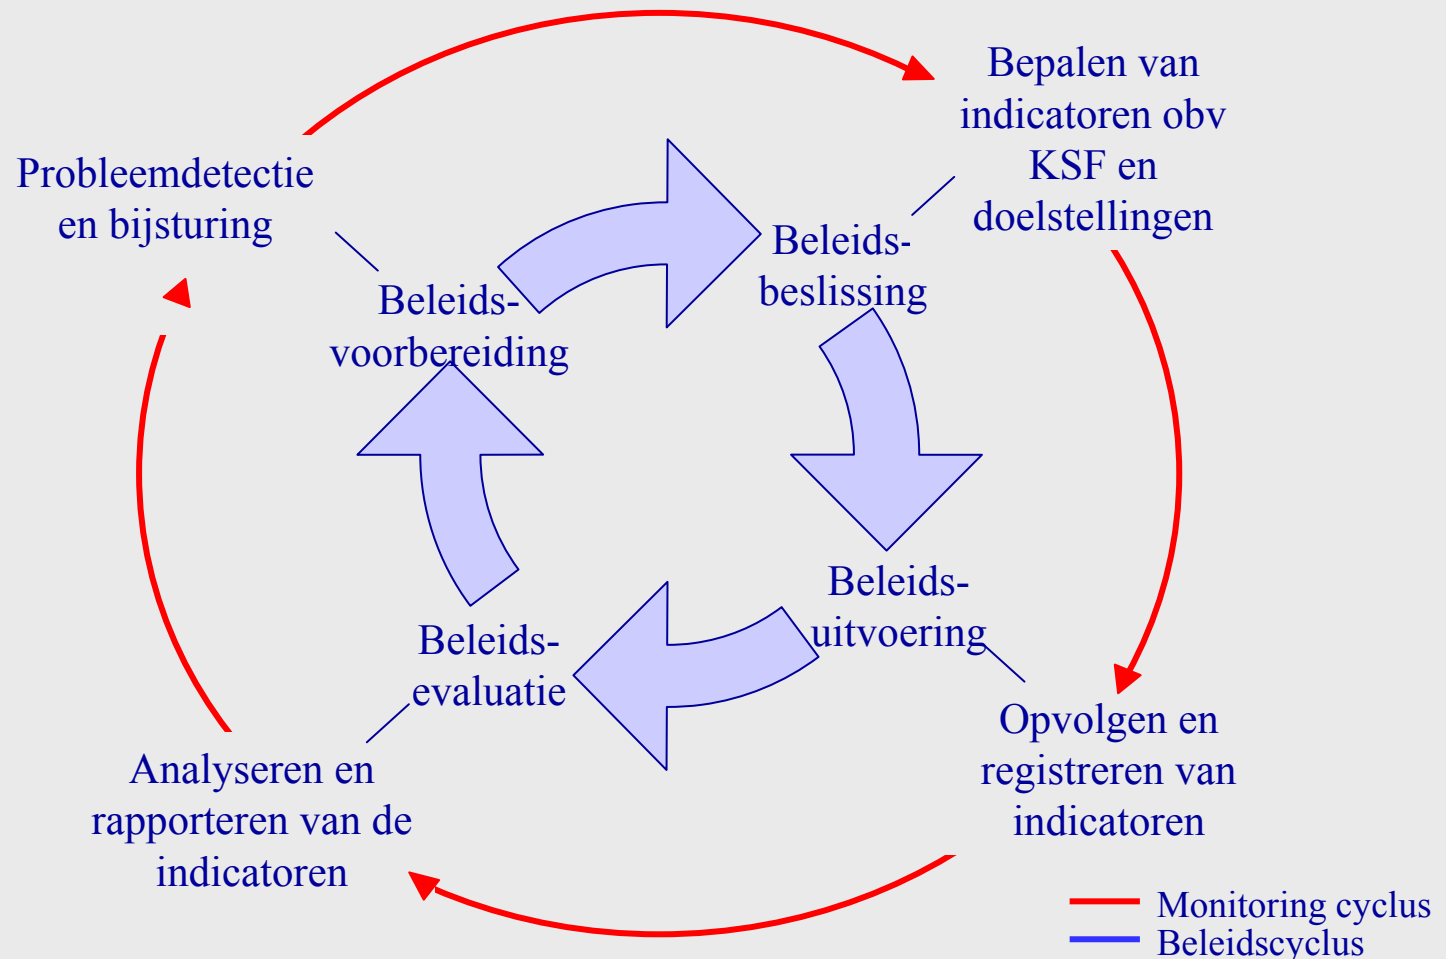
Bepalen van indicatoren obv KSF en doelstellingen

Probleemdetectie en bijsturing

Beleids-beslissing

Beleids-voorbereiding

Beleids-uitvoering

Beleids-evaluatie

Opvolgen en registreren van indicatoren

Analyseren en rapporteren van de indicatoren

Monitoring cyclus
Beleidscyclus